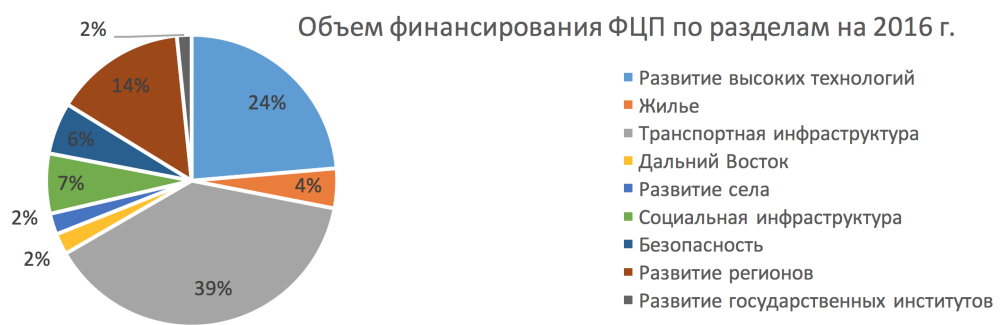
Объем финансирования ФЦП по разделам на 2016 г.

2%
14%
24%
6%
4%
7%
2%
2%
39%

Развитие высоких технологий
Жилье
Транспортная инфраструктура
Дальний Восток
Развитие села
Социальная инфраструктура
Безопасность
Развитие регионов
Развитие государственных институтов